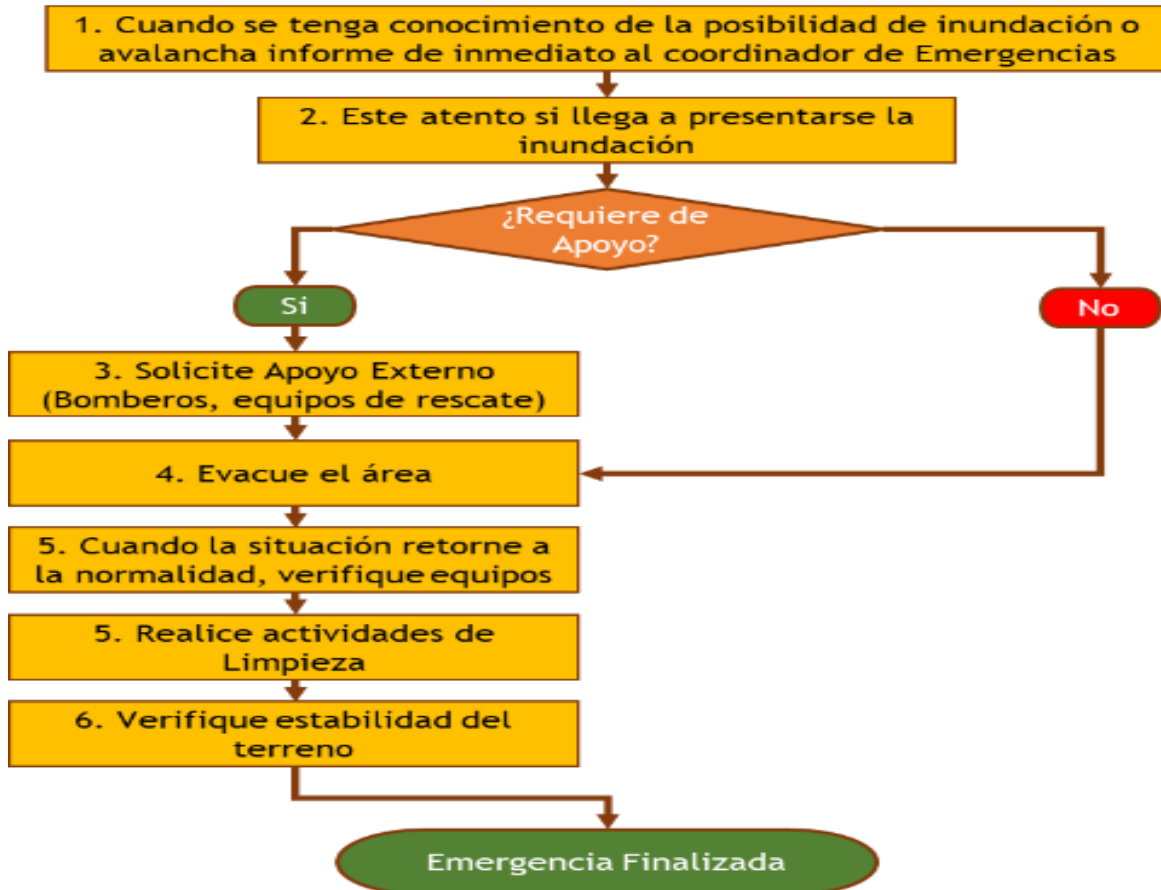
1. Cuando se tenga conocimiento de la posibilidad de inundación o avalancha informe de inmediato al coordinador de Emergencias

2. Este atento si llega a presentarse la inundación

¿Requiere de Apoyo?

Si

No

3. Solicite Apoyo Externo (Bomberos, equipos de rescate)

4. Evacue el área

5. Cuando la situación retorne a la normalidad, verifique equipos

5. Realice actividades de Limpieza

6. Verifique estabilidad del terreno

Emergencia Finalizada